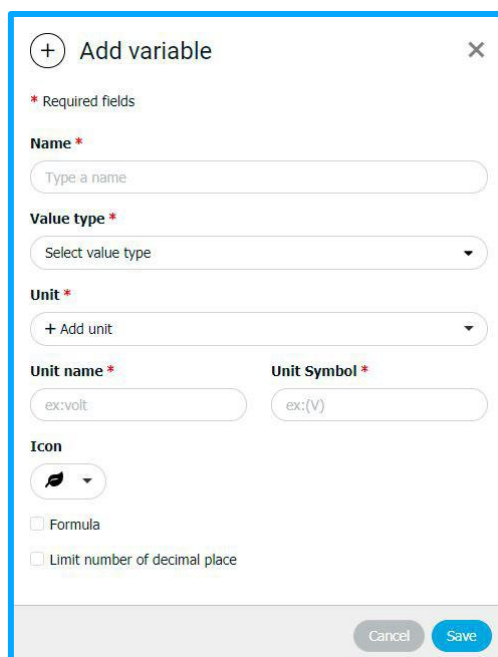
+ Add variable

×

* Required fields

Name *

Type a name

Value type *

Select value type

Unit *

+ Add unit

Unit name *

ex:volt

Unit Symbol *

ex:(V)

Icon

Formula

Limit number of decimal place

Cancel

Save